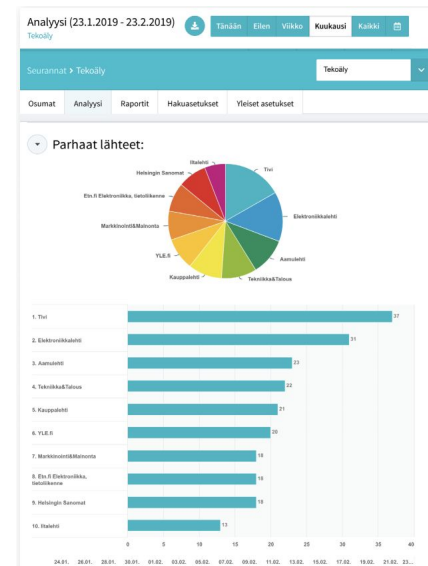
Analyysi (23.1.2019 - 23.2.2019)
Tekoäly

Tänään Eilen Viikko Kuukausi Kaikki

Seurannat › Tekoäly

Tekoäly

Osumat Analyysi Raportit Hakuasetukset Yleiset asetukset

Parhaat lähteet:

Iltalehti
Helsingin Sanomat
Ets.fi Elektroniikka, tietoliikenne
Markkinointi&Mainonta
YLE.fi
Kauppalehti
Tekniikka&Talous
Aamulehti
Elektroniikkalehti
Tivi

| | |
|---|---|
| 1. Tivi | 37 |
| 2. Elektroniikkalehti | 31 |
| 3. Aamulehti | 23 |
| 4. Tekniikka&Talous | 22 |
| 5. Kauppalehti | 21 |
| 6. YLE.fi | 20 |
| 7. Markkinointi&Mainonta | 16 |
| 8. Ets.fi Elektroniikka, tietoliikenne | 16 |
| 9. Helsingin Sanomat | 18 |
| 10. Iltalehti | 13 |

0 5 10 15 20 25 30 35 40

24.01. 26.01. 28.01. 30.01. 01.02. 03.02. 05.02. 07.02. 09.02. 11.02. 13.02. 15.02. 17.02. 19.02. 21.02. 23...